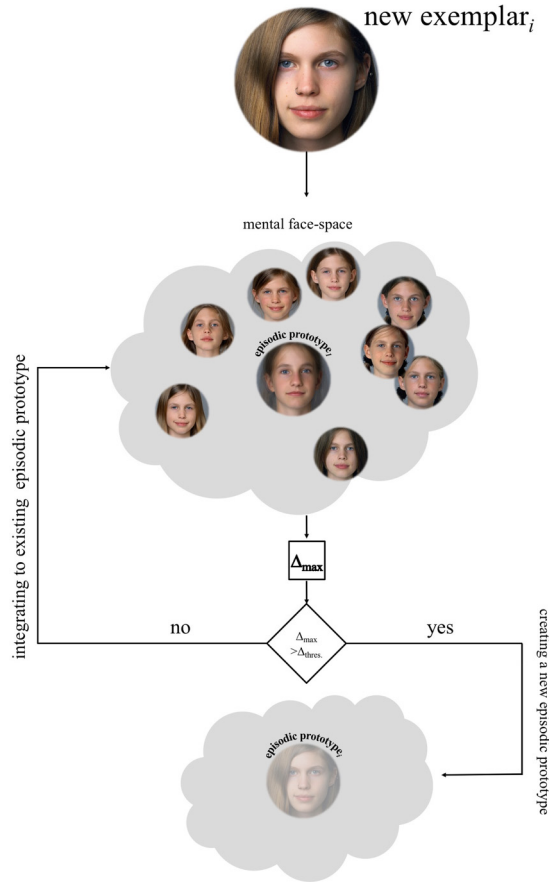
new exemplar$_i$

mental face-space

episodic prototype$_i$

integrating to existing episodic prototype

$\Delta_{max}$

no

$\Delta_{max.}$ $>\Delta_{thres.}$

yes

creating a new episodic prototype

episodic prototype$_i$